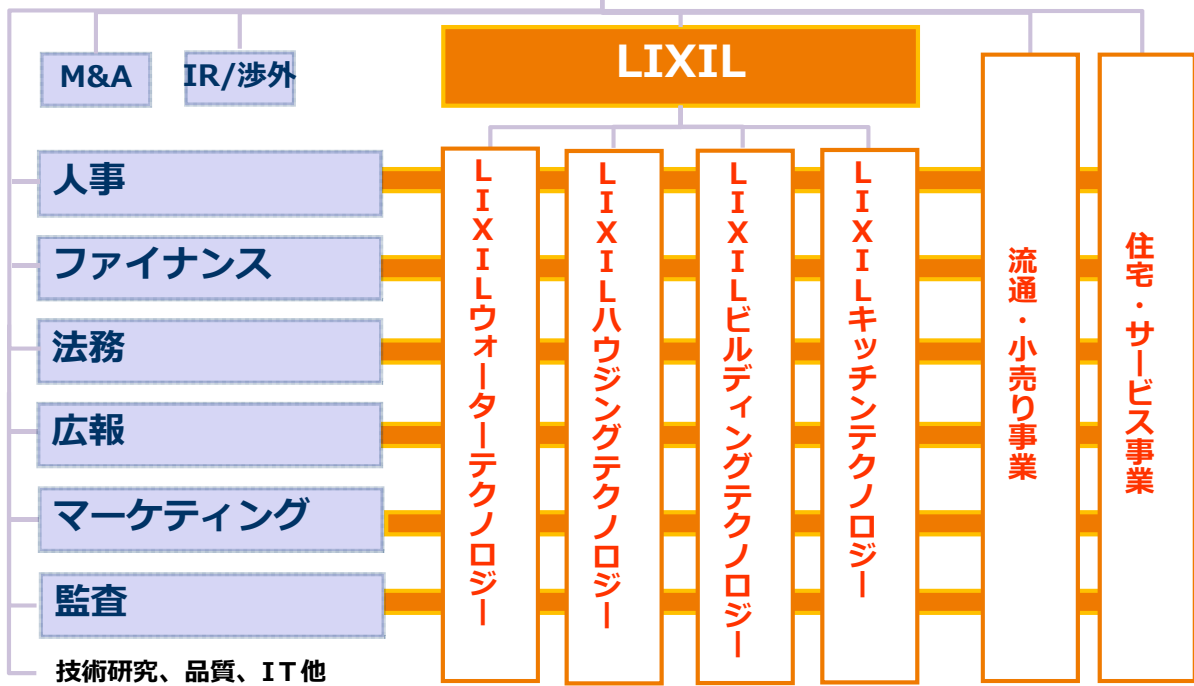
M&A

IR/渉外

LIXIL

人事

ファイナンス

法務

広報

マーケティング

監査

技術研究、品質、IT他

LIXILウォーターテクノロジー

LIXILハウジングテクノロジー

LIXILビルディングテクノロジー

LIXILキッチンテクノロジー

流通・小売り事業

住宅・サービス事業